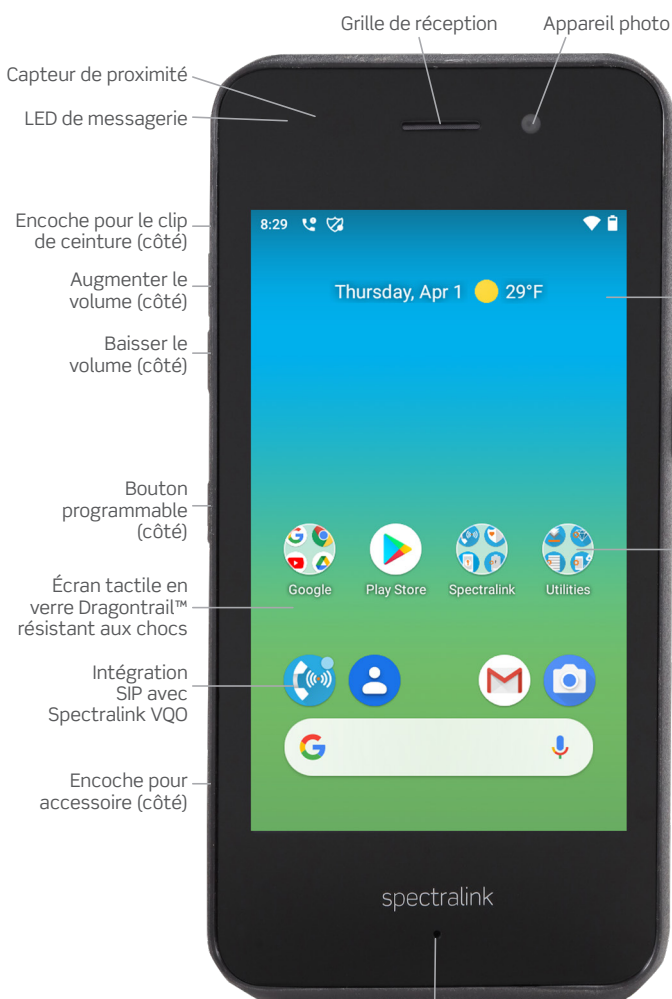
Grille de réception

Appareil photo

Capteur de proximité

LED de messagerie

Encoche pour le clip de ceinture (côté)

Augmenter le volume (côté)

Baisser le volume (côté)

Bouton programmable (côté)

Écran tactile en verre Dragontrail™ résistant aux chocs

Intégration SIP avec Spectralink VQO

Encoche pour accessoire (côté)

8:29

Thursday, Apr 1 29°F

Google

Play Store

Spectralink

Utilities

spectralink